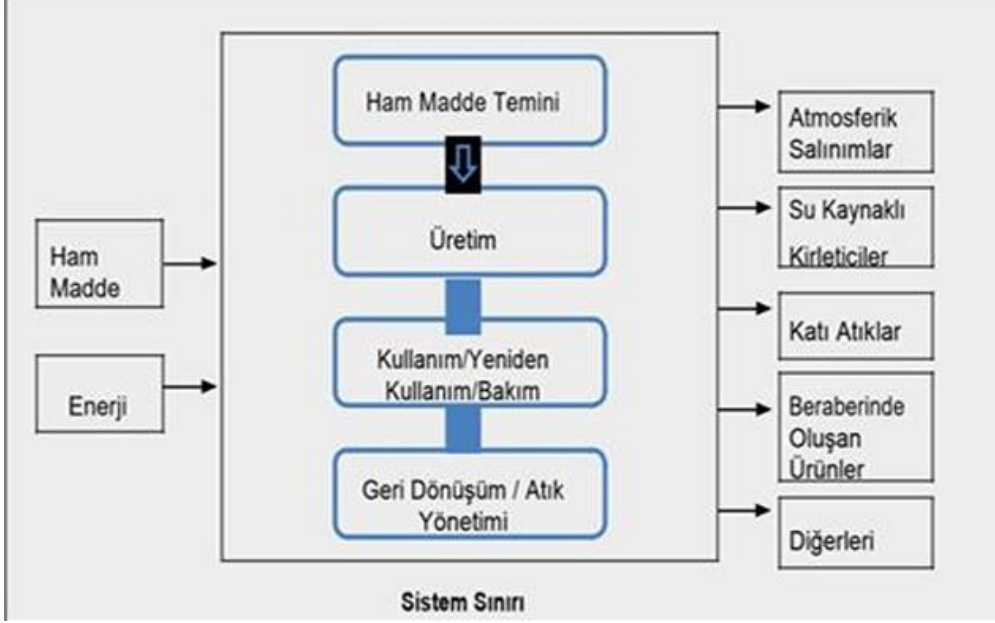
Ham Madde

Enerji

Ham Madde Temini

Üretim

Kullanım/Yeniden Kullanım/Bakım

Geri Dönüşüm / Atık Yönetimi

Sistem Sınırı

Atmosferik Salınımlar

Su Kaynaklı Kirleticiler

Katı Atıklar

Beraberinde Oluşan Ürünler

Diğerleri